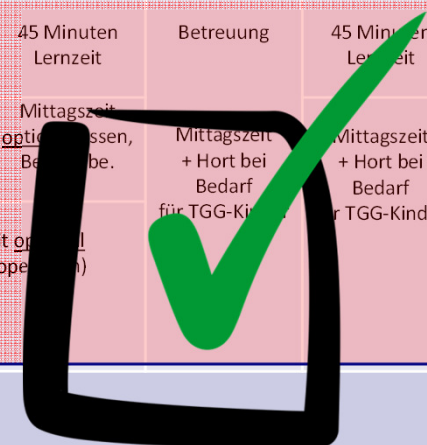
| 45 Minuten Lernzeit | Betreuung | 45 Minu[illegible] L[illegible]zeit |
|---|---|---|
| Mittagszeit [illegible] optio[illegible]ssen, Be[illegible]be. | Mittagszeit + Hort bei Bedarf für TGG-Ki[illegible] | Mittagszeit + Hort bei Bedarf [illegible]r TGG-Kind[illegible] |
| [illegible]t op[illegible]l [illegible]ope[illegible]n) | | |